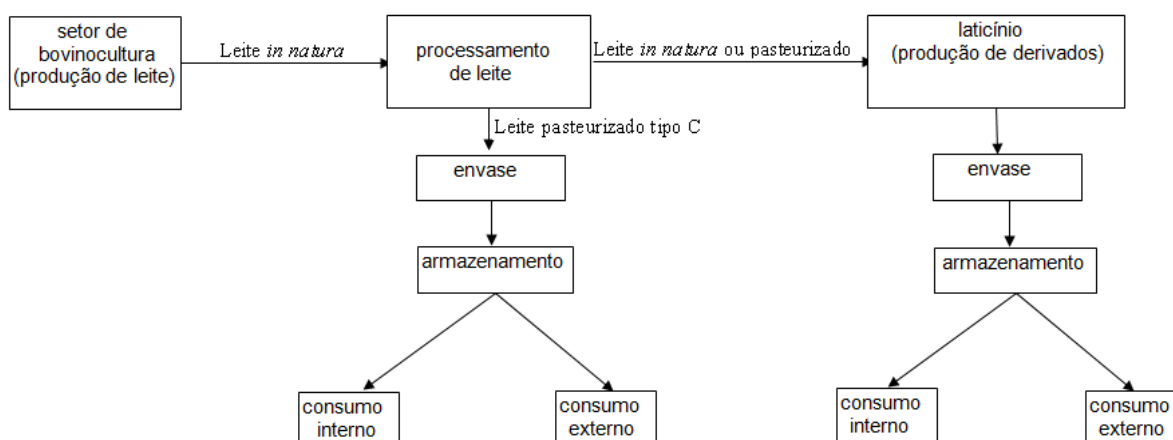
setor de bovinocultura (produção de leite)

Leite *in natura*

processamento de leite

Leite *in natura* ou pasteurizado

laticínio (produção de derivados)

Leite pasteurizado tipo C

envase

armazenamento

consumo interno

consumo externo

envase

armazenamento

consumo interno

consumo externo